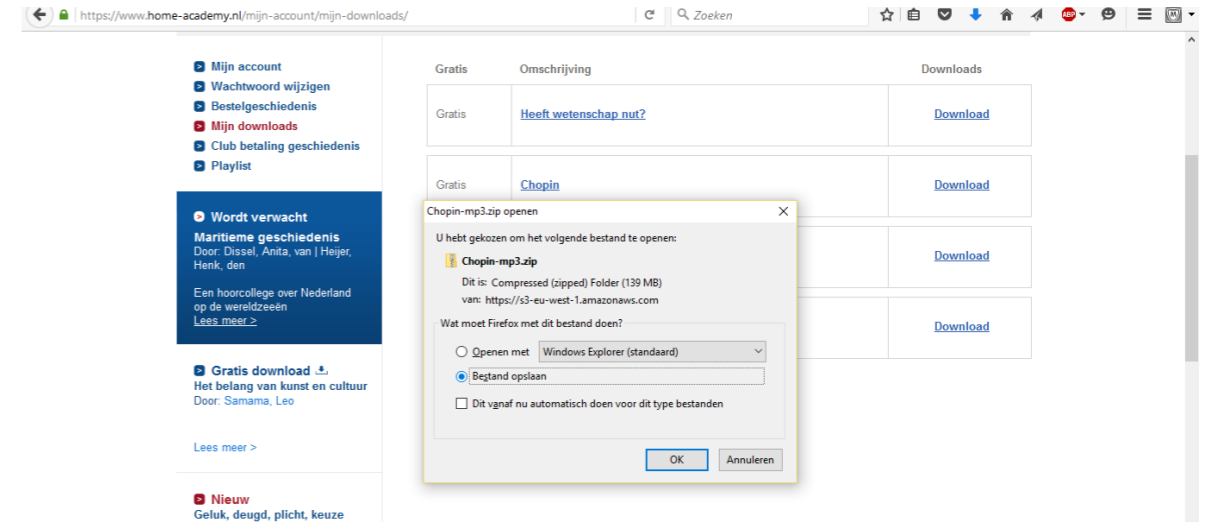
https://www.home-academy.nl/mijn-account/mijn-downloads/

Zoeken

Mijn account
Wachtwoord wijzigen
Bestelgeschiedenis
Mijn downloads
Club betaling geschiedenis
Playlist

Wordt verwacht
Maritieme geschiedenis
Door: Dissel, Anita, van | Heijer, Henk, den

Een hoorcollege over Nederland op de wereldzeeën
Lees meer >

Gratis download
Het belang van kunst en cultuur
Door: Samama, Leo

Lees meer >

Nieuw
Geluk, deugd, plicht, keuze

| Gratis | Omschrijving | Downloads |
|---|---|---|
| Gratis | Heeft wetenschap nut? | Download |
| Gratis | Chopin | Download |
| | | Download |
| | | Download |

Chopin-mp3.zip openen

U hebt gekozen om het volgende bestand te openen:

Chopin-mp3.zip
Dit is: Compressed (zipped) Folder (139 MB)
van: https://s3-eu-west-1.amazonaws.com

Wat moet Firefox met dit bestand doen?

Openen met Windows Explorer (standaard)
Bestand opslaan

Dit vanaf nu automatisch doen voor dit type bestanden

OK Annuleren